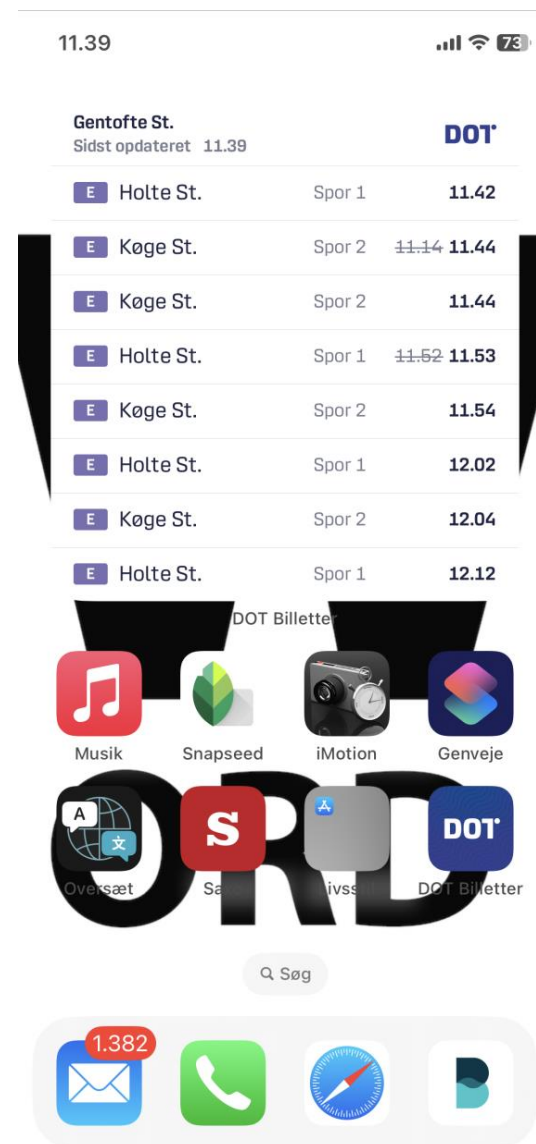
11.39 73

Gentofte St.
Sidst opdateret 11.39
DOT

| | | | |
|---|---|---|---|
| E | Holte St. | Spor 1 | 11.42 |
| E | Køge St. | Spor 2 | ~~11.14~~ 11.44 |
| E | Køge St. | Spor 2 | 11.44 |
| E | Holte St. | Spor 1 | ~~11.52~~ 11.53 |
| E | Køge St. | Spor 2 | 11.54 |
| E | Holte St. | Spor 1 | 12.02 |
| E | Køge St. | Spor 2 | 12.04 |
| E | Holte St. | Spor 1 | 12.12 |

DOT Billetter

Musik
Snapseed
iMotion
Genveje

A 文
Oversæt
S
Sa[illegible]
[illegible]ivss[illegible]
DOT
DOT Billetter

ORD

Søg

1.382